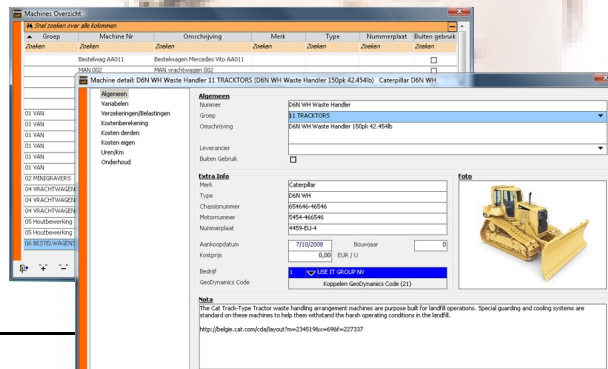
Machines Overzicht

Snel zoeken over alle kolommen

| Groep | Machine Nr | Omschrijving | Merk | Type | Nummerplaat | Buiten gebruik |
|---|---|---|---|---|---|---|
| Zoeken | Zoeken | Zoeken | Zoeken | Zoeken | Zoeken | Zoeken |
| | Bestelwag AA011 | Bestelwagen Mercedes Vito AA011 | | | | |
| | MAN 002 | MAN vrachtwagen 002 | | | | |

01 VAN
01 VAN
01 VAN
01 VAN
01 VAN
01 VAN
02 MINIGRAVERS
04 VRACHTWAGEN
04 VRACHTWAGEN
04 VRACHTWAGEN
05 Houtbewerking
05 Houtbewerking
06 BESTELWAGEN

Machine detail: D6N WH Waste Handler 11 TRACKTORS (D6N WH Waste Handler 150pk 42.454lb) Caterpillar D6N WH

Algemeen
Variabelen
Verzekeringen/Belastingen
Kostenberekening
Kosten derden
Kosten eigen
Uren/Km
Onderhoud

Algemeen
Nummer: D6N WH Waste Handler
Groep: 11 TRACKTORS
Omschrijving: D6N WH Waste Handler 150pk 42.454lb
Leverancier
Buiten Gebruik

Extra Info
Merk: Caterpillar
Type: D6N WH
Chassisnummer: 654646-46546
Motornummer: 5454-466546
Nummerplaat: 4459-EU-4
Aankoopdatum: 7/10/2008
Bouwjaar: 0
Kostprijs: 0,00 EUR / U
Bedrijf: 1 USE IT GROUP NV
GeoDynamics Code: Koppelen GeoDynamics Code (21)

Foto

Nota
The Cat Track-Type Tractor waste handling arrangement machines are purpose built for landfill operations. Special guarding and cooling systems are standard on these machines to help them withstand the harsh operating conditions in the landfill.

http://belgie.cat.com/cda/layout?m=234519&x=69&f=227337